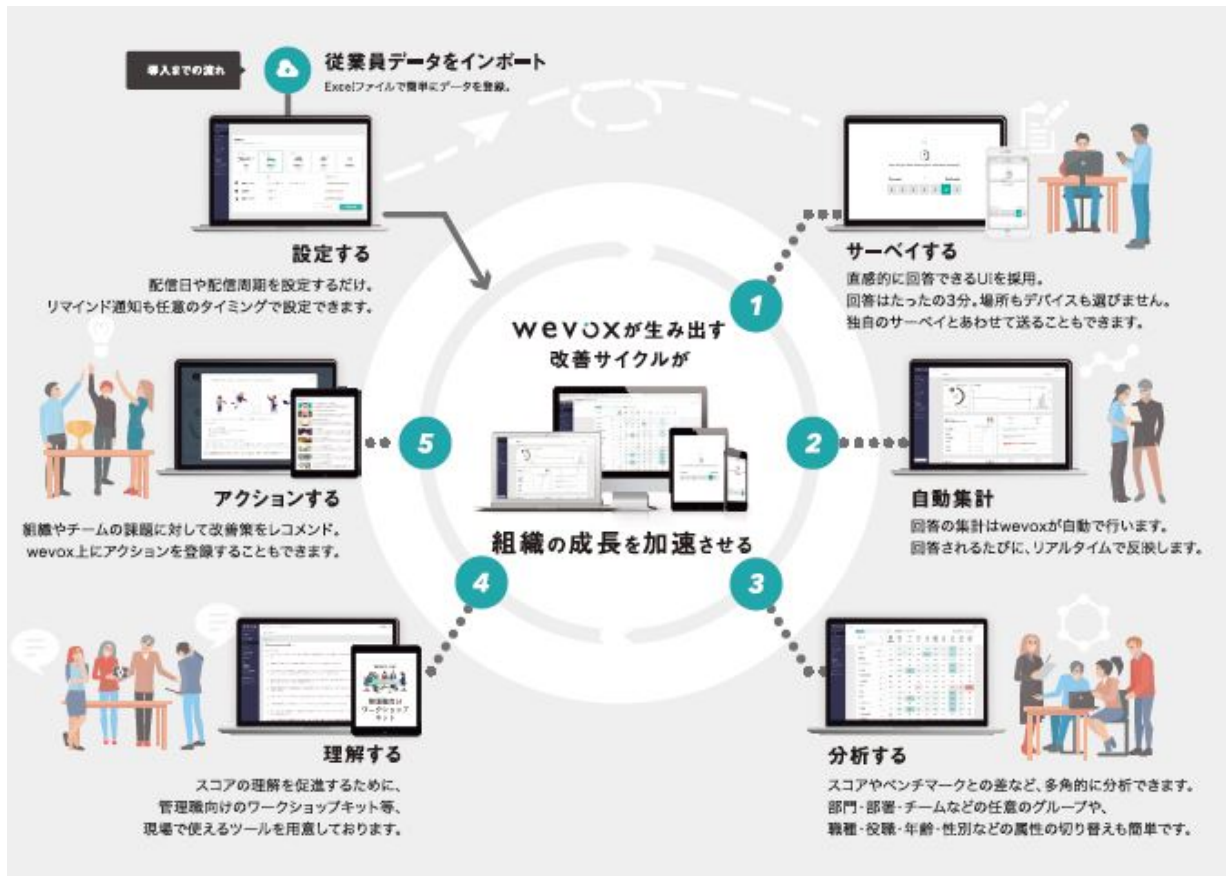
導入までの流れ

従業員データをインポート
Excelファイルで簡単にデータを登録。

設定する
配信日や配信周期を設定するだけ。
リマインド通知も任意のタイミングで設定できます。

1
サーベイする
直感的に回答できるUIを採用。
回答はたったの3分。場所もデバイスも選びません。
独自のサーベイとあわせて送ることもできます。

wevoxが生み出す
改善サイクルが
組織の成長を加速させる

2
自動集計
回答の集計はwevoxが自動で行います。
回答されるたびに、リアルタイムで反映します。

3
分析する
スコアやベンチマークとの差など、多角的に分析できます。
部門・部署・チームなどの任意のグループや、
職種・役職・年齢・性別などの属性の切り替えも簡単です。

4
理解する
スコアの理解を促進するために、
管理職向けのワークショップキット等、
現場で使えるツールを用意しております。

5
アクションする
組織やチームの課題に対して改善策をレコメンド。
wevox上にアクションを登録することもできます。